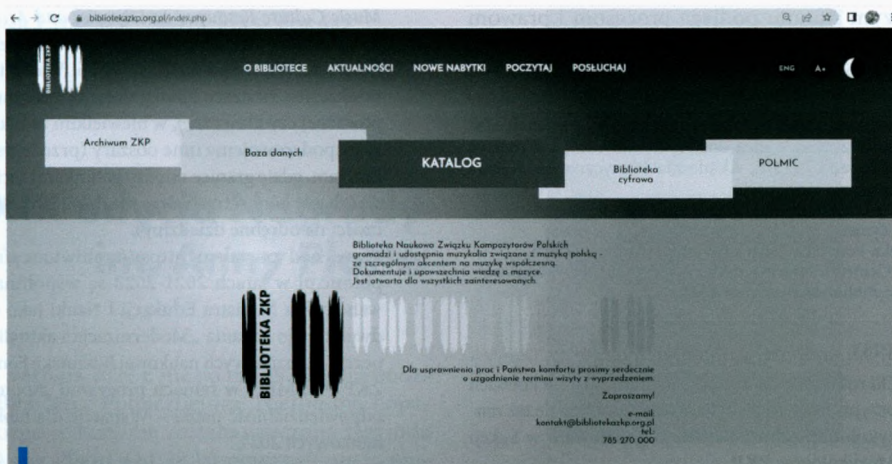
bibliotekazkp.org.pl/index.php

BIBLIOTEKA ZKP

O BIBLIOTECE AKTUALNOŚCI NOWE NABYTKI POCZYTAJ POSŁUCHAJ

ENG A+

Archiwum ZKP

Baza danych

KATALOG

Biblioteka cyfrowa

POLMIC

Biblioteka Naukowa Związku Kompozytorów Polskich gromadzi i udostępnia muzykalia związane z muzyką polską - ze szczególnym akcentem na muzykę współczesną. Dokumentuje i upowszechnia wiedzę o muzyce. Jest otwarta dla wszystkich zainteresowanych.

BIBLIOTEKA ZKP

Dla usprawnienia prac i Państwa komfortu prosimy serdecznie o uzgodnienie terminu wizyty z wyprzedzeniem.

Zapraszamy!

e-mail:
kontakt@bibliotekazkp.org.pl
tel.:
785 270 000